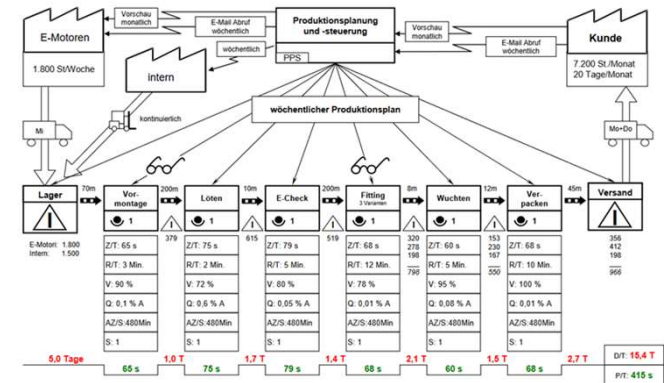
E-Motoren

1.800 St/Woche

Vorschau monatlich

E-Mail Abruf wöchentlich

Produktionsplanung und -steuerung

PPS

Vorschau monatlich

E-Mail Abruf wöchentlich

Kunde

7.200 St./Monat
20 Tage/Monat

wöchentlich

intern

kontinuierlich

Mi

wöchentlicher Produktionsplan

Mo+Do

Lager

E-Motori: 1.800
Intern: 1.500

70m

Vor-montage

1

Z/T: 65 s

R/T: 3 Min.

V: 90 %

Q: 0,1 % A

AZ/S:480Min

S: 1

200m

379

Löten

1

Z/T: 75 s

R/T: 2 Min.

V: 72 %

Q: 0,6 % A

AZ/S:480Min

S: 1

10m

615

E-Check

1

Z/T: 79 s

R/T: 5 Min.

V: 80 %

Q: 0,05 % A

AZ/S:480Min

S: 1

200m

519

Fitting
3 Varianten

1

Z/T: 68 s

R/T: 12 Min.

V: 78 %

Q: 0,01 % A

AZ/S:480Min

S: 1

8m

320
278
198
798

Wuchten

1

Z/T: 60 s

R/T: 5 Min.

V: 95 %

Q: 0,08 % A

AZ/S:480Min

S: 1

12m

153
230
167
550

Ver-packen

1

Z/T: 68 s

R/T: 10 Min.

V: 100 %

Q: 0,01 % A

AZ/S:480Min

S: 1

45m

Versand

356
412
198
966

5,0 Tage

1,0 T

1,7 T

1,4 T

2,1 T

1,5 T

2,7 T

65 s

75 s

79 s

68 s

60 s

68 s

D/T: 15,4 T

P/T: 415 s